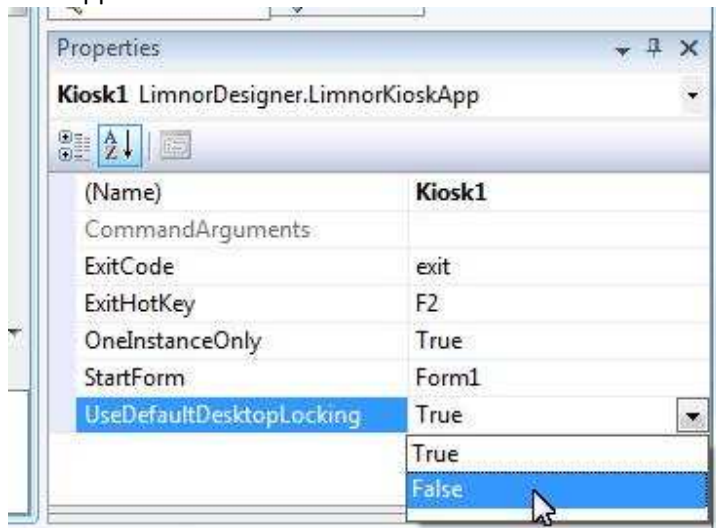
Properties

Kiosk1 LimnorDesigner.LimnorKioskApp

| | |
|---|---|
| (Name) | Kiosk1 |
| CommandArguments | |
| ExitCode | exit |
| ExitHotKey | F2 |
| OneInstanceOnly | True |
| StartForm | Form1 |
| UseDefaultDesktopLocking | True |

True
False